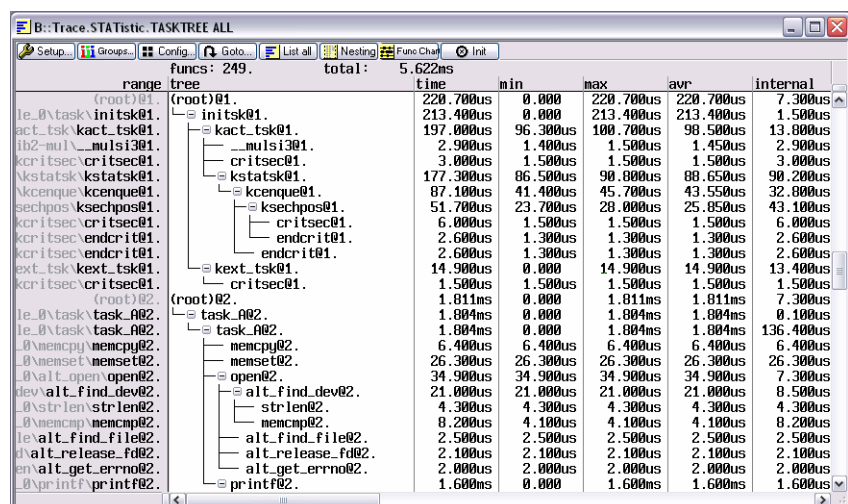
B::Trace.STATistic.TASKTREE ALL

Setup... Groups... Config... Goto... List all Nesting Func Chart Init

funcs: 249. total: 5.622ms

| range | tree | time | min | max | avr | internal |
|---|---|---|---|---|---|---|
| (root)@1. | (root)@1. | 220.700us | 0.000 | 220.700us | 220.700us | 7.300us |
| le_0\task\initsk@1. | initsk@1. | 213.400us | 0.000 | 213.400us | 213.400us | 1.500us |
| act_tsk\kact_tsk@1. | kact_tsk@1. | 197.000us | 96.300us | 100.700us | 98.500us | 13.800us |
| ib2-mul\__mulsi3@1. | __mulsi3@1. | 2.900us | 1.400us | 1.500us | 1.450us | 2.900us |
| kcritsec\critsec@1. | critsec@1. | 3.000us | 1.500us | 1.500us | 1.500us | 3.000us |
| \kstatsk\kstatsk@1. | kstatsk@1. | 177.300us | 86.500us | 90.800us | 88.650us | 90.200us |
| \kcenque\kcenque@1. | kcenque@1. | 87.100us | 41.400us | 45.700us | 43.550us | 32.800us |
| sechpos\ksechpos@1. | ksechpos@1. | 51.700us | 23.700us | 28.000us | 25.850us | 43.100us |
| kcritsec\critsec@1. | critsec@1. | 6.000us | 1.500us | 1.500us | 1.500us | 6.000us |
| kcritsec\endcrit@1. | endcrit@1. | 2.600us | 1.300us | 1.300us | 1.300us | 2.600us |
| kcritsec\endcrit@1. | endcrit@1. | 2.600us | 1.300us | 1.300us | 1.300us | 2.600us |
| ext_tsk\kext_tsk@1. | kext_tsk@1. | 14.900us | 0.000 | 14.900us | 14.900us | 13.400us |
| kcritsec\critsec@1. | critsec@1. | 1.500us | 1.500us | 1.500us | 1.500us | 1.500us |
| (root)@2. | (root)@2. | 1.811ms | 0.000 | 1.811ms | 1.811ms | 7.300us |
| le_0\task\task_A@2. | task_A@2. | 1.804ms | 0.000 | 1.804ms | 1.804ms | 0.100us |
| le_0\task\task_A@2. | task_A@2. | 1.804ms | 0.000 | 1.804ms | 1.804ms | 136.400us |
| _0\memcpy\memcpy@2. | memcpy@2. | 6.400us | 6.400us | 6.400us | 6.400us | 6.400us |
| _0\memset\memset@2. | memset@2. | 26.300us | 26.300us | 26.300us | 26.300us | 26.300us |
| _0\alt_open\open@2. | open@2. | 34.900us | 34.900us | 34.900us | 34.900us | 7.300us |
| dev\alt_find_dev@2. | alt_find_dev@2. | 21.000us | 21.000us | 21.000us | 21.000us | 8.500us |
| _0\strlen\strlen@2. | strlen@2. | 4.300us | 4.300us | 4.300us | 4.300us | 4.300us |
| _0\memcmp\memcmp@2. | memcmp@2. | 8.200us | 4.100us | 4.100us | 4.100us | 8.200us |
| le\alt_find_file@2. | alt_find_file@2. | 2.500us | 2.500us | 2.500us | 2.500us | 2.500us |
| d\alt_release_fd@2. | alt_release_fd@2. | 2.100us | 2.100us | 2.100us | 2.100us | 2.100us |
| en\alt_get_errno@2. | alt_get_errno@2. | 2.000us | 2.000us | 2.000us | 2.000us | 2.000us |
| _0\printf\printf@2. | printf@2. | 1.600ms | 0.000 | 1.600ms | 1.600ms | 1.600us |